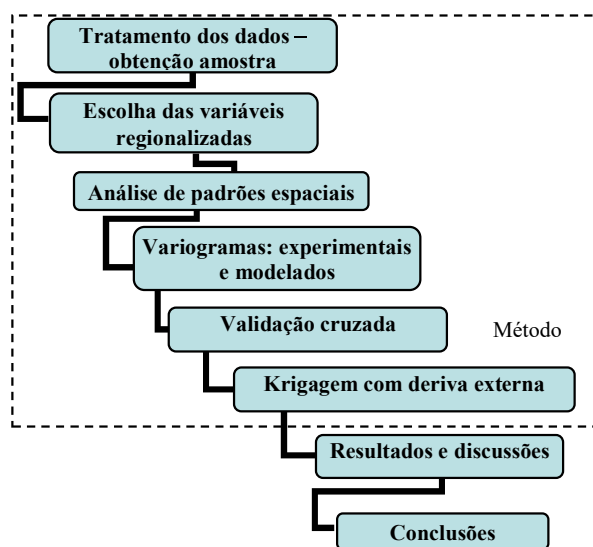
Tratamento dos dados – obtenção amostra

Escolha das variáveis regionalizadas

Análise de padrões espaciais

Variogramas: experimentais e modelados

Validação cruzada

Método

Krigagem com deriva externa

Resultados e discussões

Conclusões